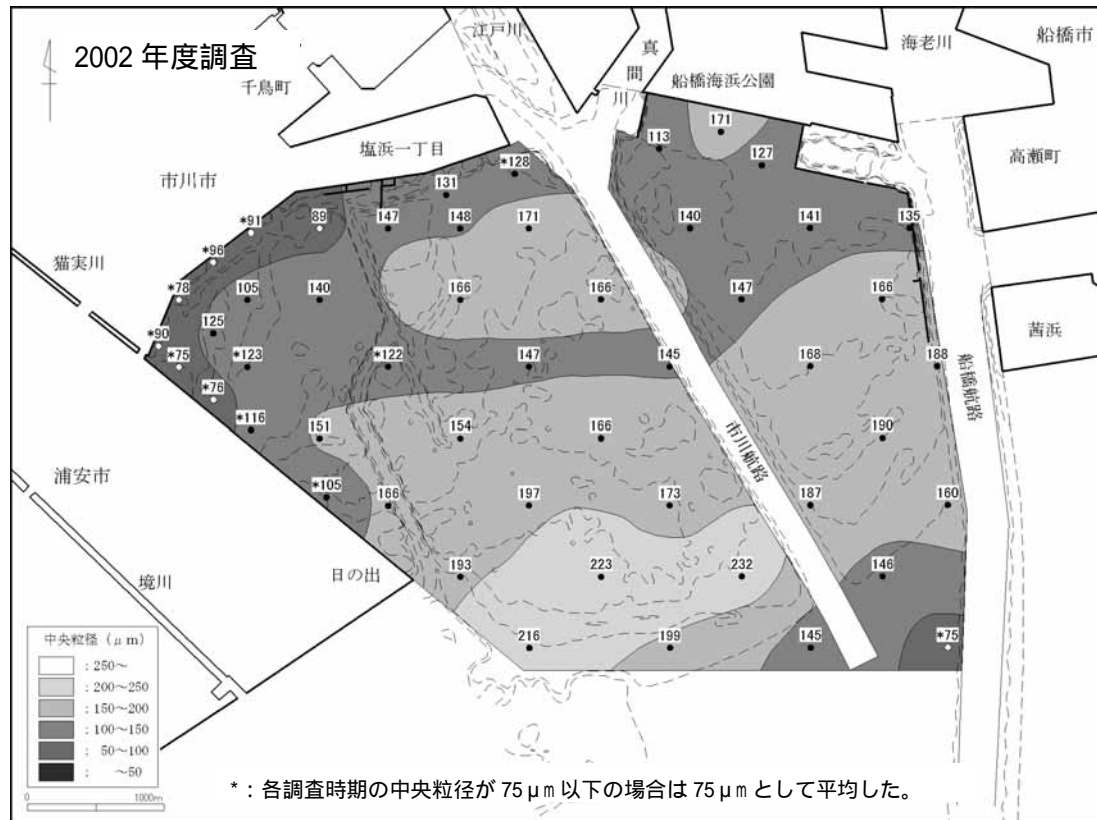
2002 年度調査

江戸川

真間川

海老川

船橋市

千鳥町

船橋海浜公園

塩浜一丁目

高瀬町

市川市

猫実川

茜浜

船橋航路

市川航路

浦安市

境川

日の出

113 171 127
*128 131
*91 89 147 148 171 140 141 135
*96
*78 105 140 166 166 147 166
*90 125
*75 *123 *122 147 145 168 188
*76
*116 151 154 166 190
*105 166 197 173 187 160
193 223 232 146
216 199 145 *75

中央粒径（μm）
：250～
：200～250
：150～200
：100～150
：50～100
：～50

0 1000m

*：各調査時期の中央粒径が 75μm 以下の場合は 75μm として平均した。